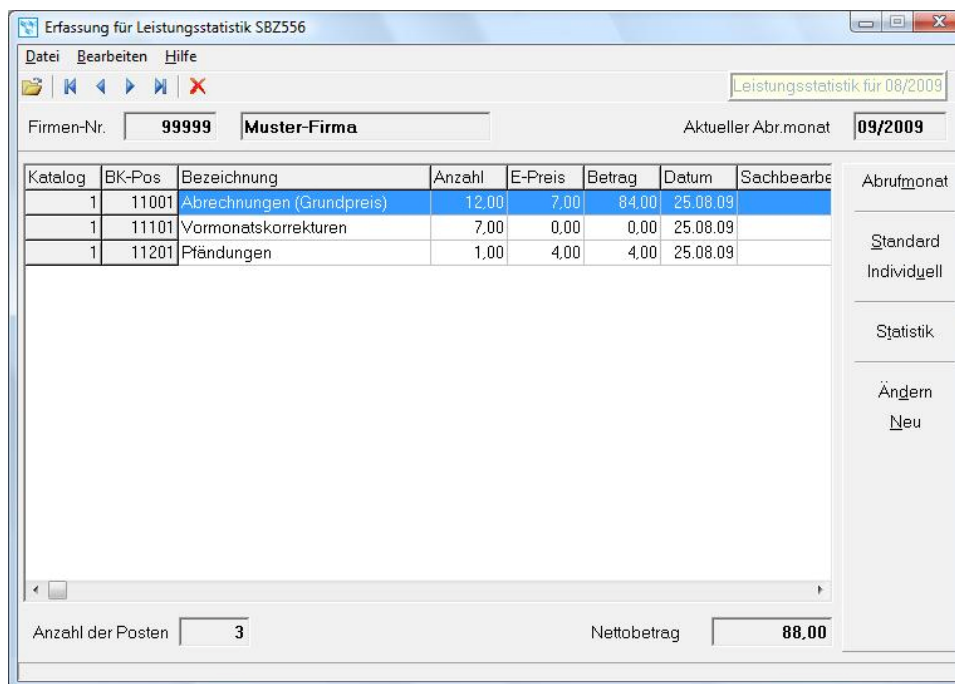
Erfassung für Leistungsstatistik SBZ556

Datei Bearbeiten Hilfe

Leistungsstatistik für 08/2009

Firmen-Nr. 99999 Muster-Firma

Aktueller Abr.monat 09/2009

| Katalog | BK-Pos | Bezeichnung | Anzahl | E-Preis | Betrag | Datum | Sachbearbe |
|---|---|---|---|---|---|---|---|
| 1 | 11001 | Abrechnungen (Grundpreis) | 12,00 | 7,00 | 84,00 | 25.08.09 | |
| 1 | 11101 | Vormonatskorrekturen | 7,00 | 0,00 | 0,00 | 25.08.09 | |
| 1 | 11201 | Pfändungen | 1,00 | 4,00 | 4,00 | 25.08.09 | |

Abrufmonat

Standard
Individuell

Statistik

Ändern
Neu

Anzahl der Posten 3

Nettobetrag 88,00